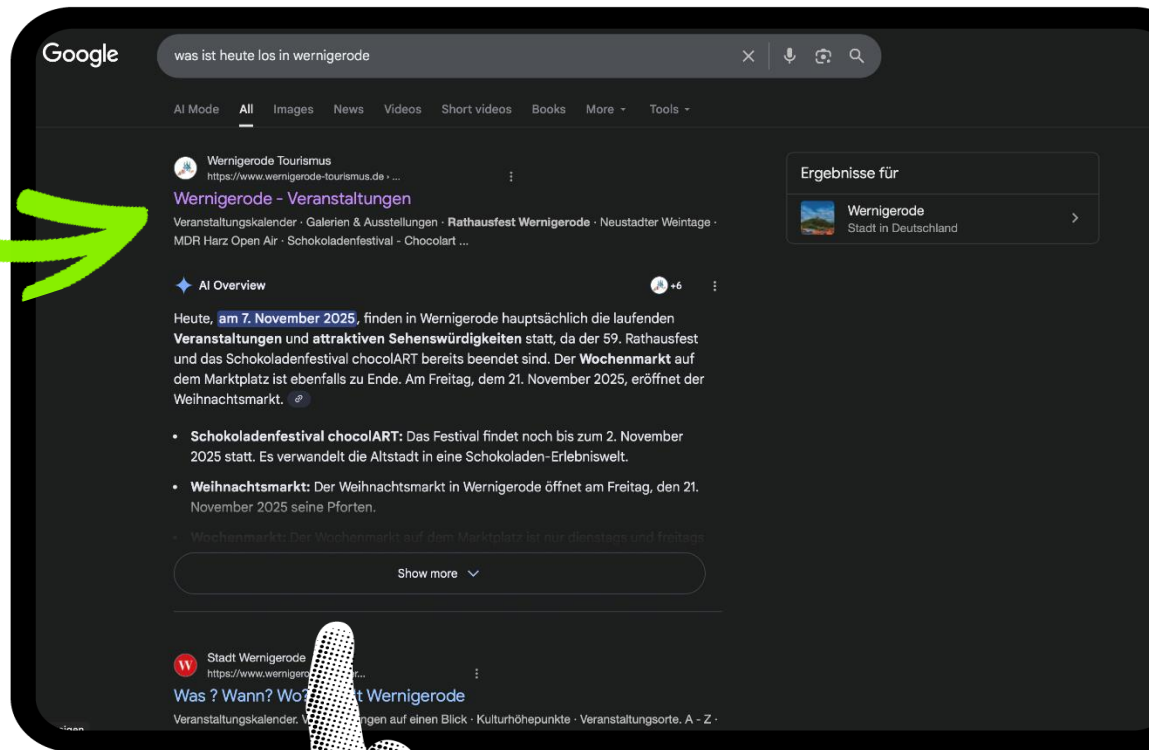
Google

was ist heute los in wernigerode

AI Mode All Images News Videos Short videos Books More Tools

Wernigerode Tourismus
https://www.wernigerode-tourismus.de › ...

Wernigerode - Veranstaltungen

Veranstaltungskalender · Galerien & Ausstellungen · Rathausfest Wernigerode · Neustadter Weintage · MDR Harz Open Air · Schokoladenfestival - Chocolart ...

AI Overview +6

Heute, am 7. November 2025, finden in Wernigerode hauptsächlich die laufenden Veranstaltungen und attraktiven Sehenswürdigkeiten statt, da der 59. Rathausfest und das Schokoladenfestival chocolART bereits beendet sind. Der Wochenmarkt auf dem Marktplatz ist ebenfalls zu Ende. Am Freitag, dem 21. November 2025, eröffnet der Weihnachtsmarkt.

• Schokoladenfestival chocolART: Das Festival findet noch bis zum 2. November 2025 statt. Es verwandelt die Altstadt in eine Schokoladen-Erlebniswelt.

• Weihnachtsmarkt: Der Weihnachtsmarkt in Wernigerode öffnet am Freitag, den 21. November 2025 seine Pforten.

• Wochenmarkt: Der Wochenmarkt auf dem Marktplatz ist nur dienstags und freitags

Show more

Stadt Wernigerode
https://www.wernigero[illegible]r...

Was ? Wann? Wo? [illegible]t Wernigerode

Veranstaltungskalender. W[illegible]ngen auf einen Blick · Kulturhöhepunkte · Veranstaltungsorte. A - Z ·

Ergebnisse für

Wernigerode
Stadt in Deutschland